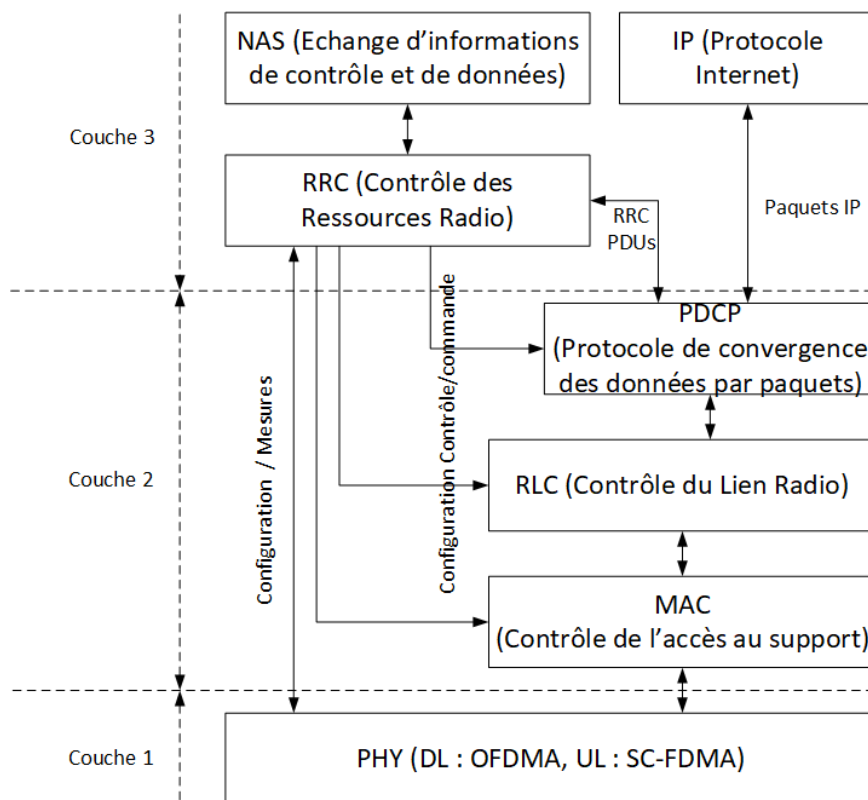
NAS (Echange d'informations de contrôle et de données)

IP (Protocole Internet)

Couche 3

RRC (Contrôle des Ressources Radio)

RRC PDUs

Paquets IP

Configuration Contrôle/commande

PDCP (Protocole de convergence des données par paquets)

Couche 2

Configuration / Mesures

RLC (Contrôle du Lien Radio)

MAC (Contrôle de l'accès au support)

Couche 1

PHY (DL : OFDMA, UL : SC-FDMA)